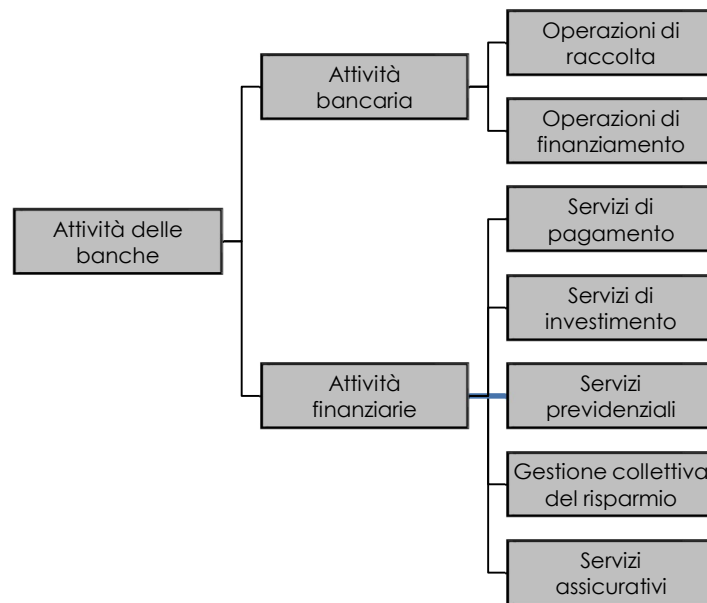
Attività delle banche

Attività bancaria

Operazioni di raccolta

Operazioni di finanziamento

Attività finanziarie

Servizi di pagamento

Servizi di investimento

Servizi previdenziali

Gestione collettiva del risparmio

Servizi assicurativi